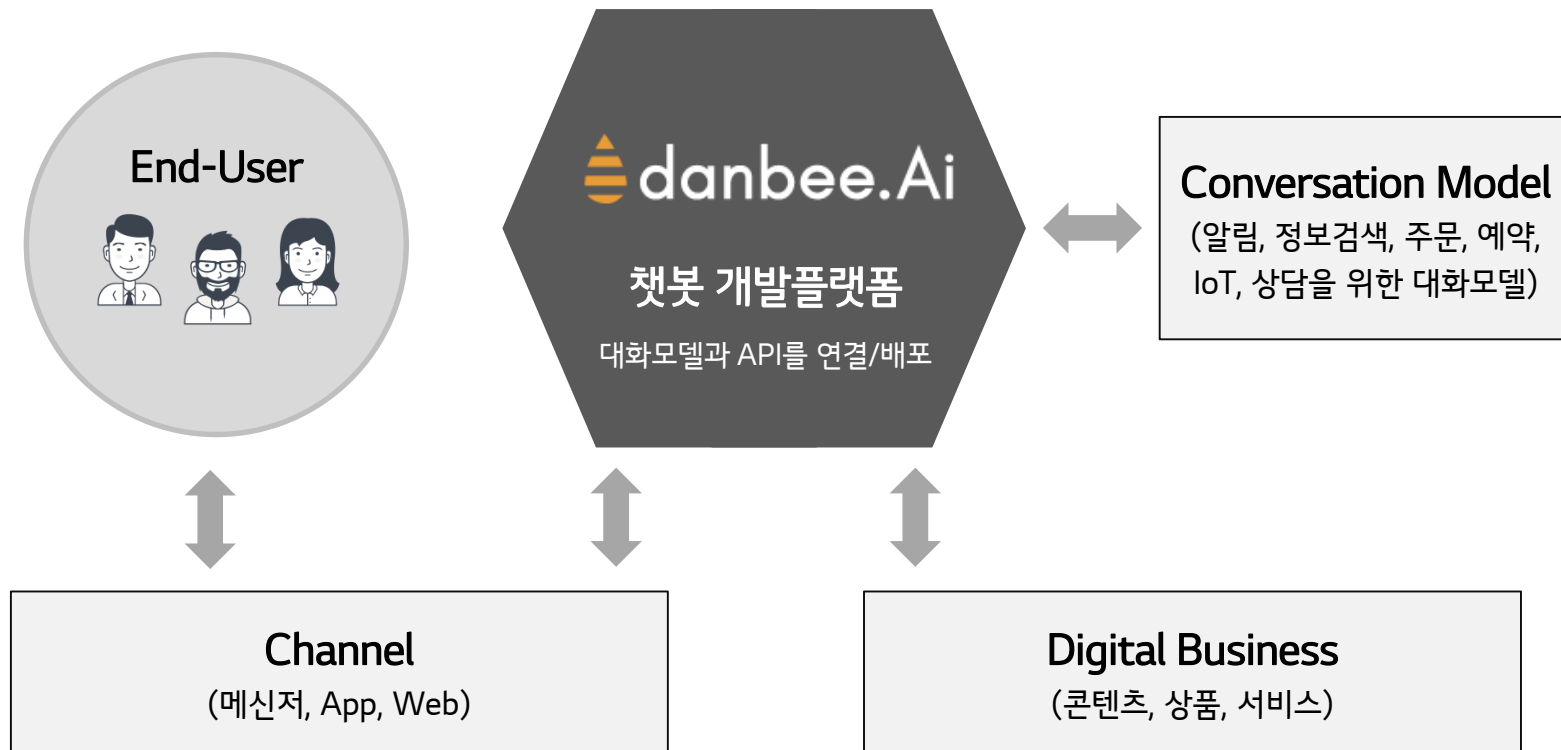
End-User

danbee.Ai

챗봇 개발플랫폼

대화모델과 API를 연결/배포

Conversation Model
(알림, 정보검색, 주문, 예약, IoT, 상담을 위한 대화모델)

Channel
(메신저, App, Web)

Digital Business
(콘텐츠, 상품, 서비스)